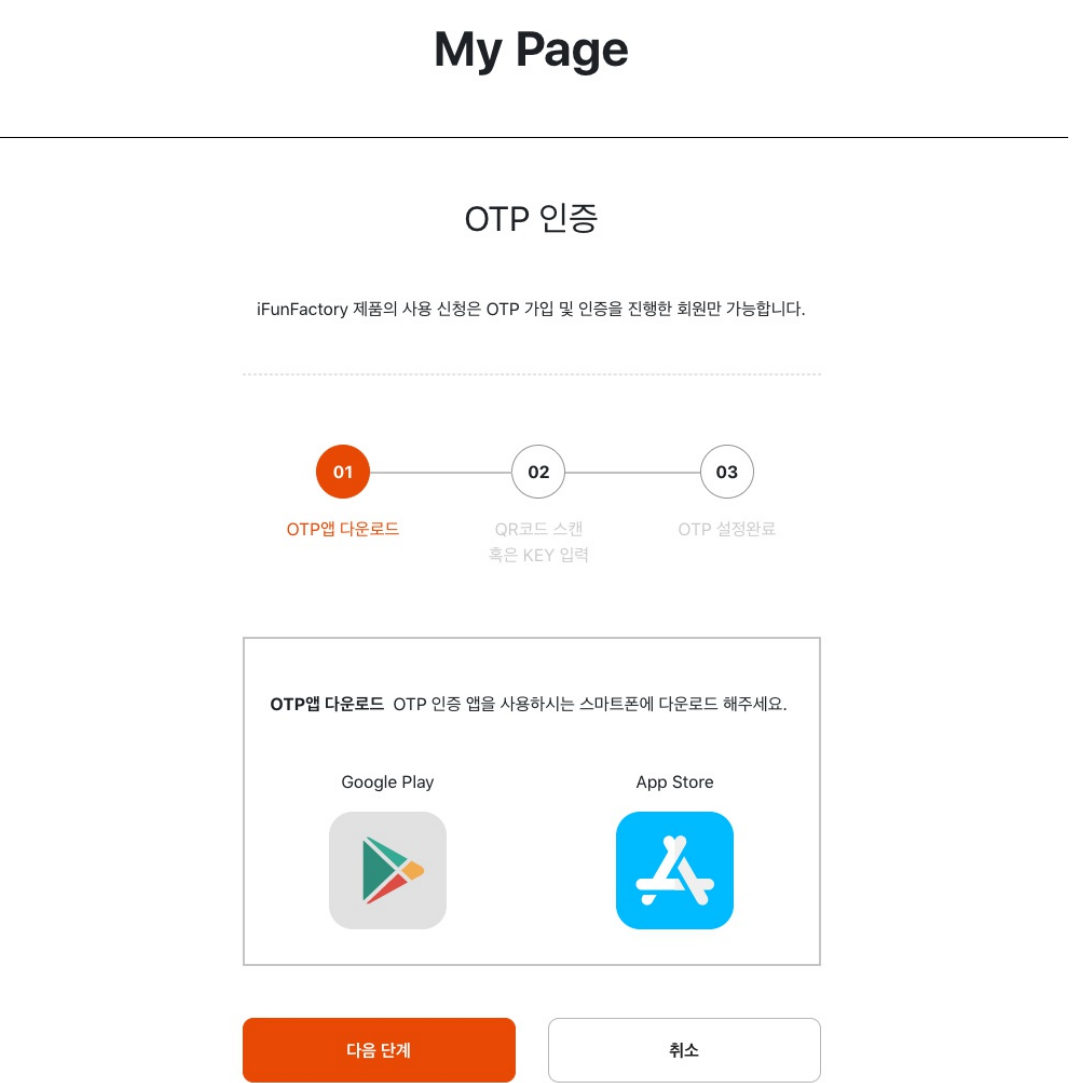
My Page

OTP 인증

iFunFactory 제품의 사용 신청은 OTP 가입 및 인증을 진행한 회원만 가능합니다.

01
OTP앱 다운로드

02
QR코드 스캔 혹은 KEY 입력

03
OTP 설정완료

OTP앱 다운로드 OTP 인증 앱을 사용하시는 스마트폰에 다운로드 해주세요.

Google Play

App Store

다음 단계

취소